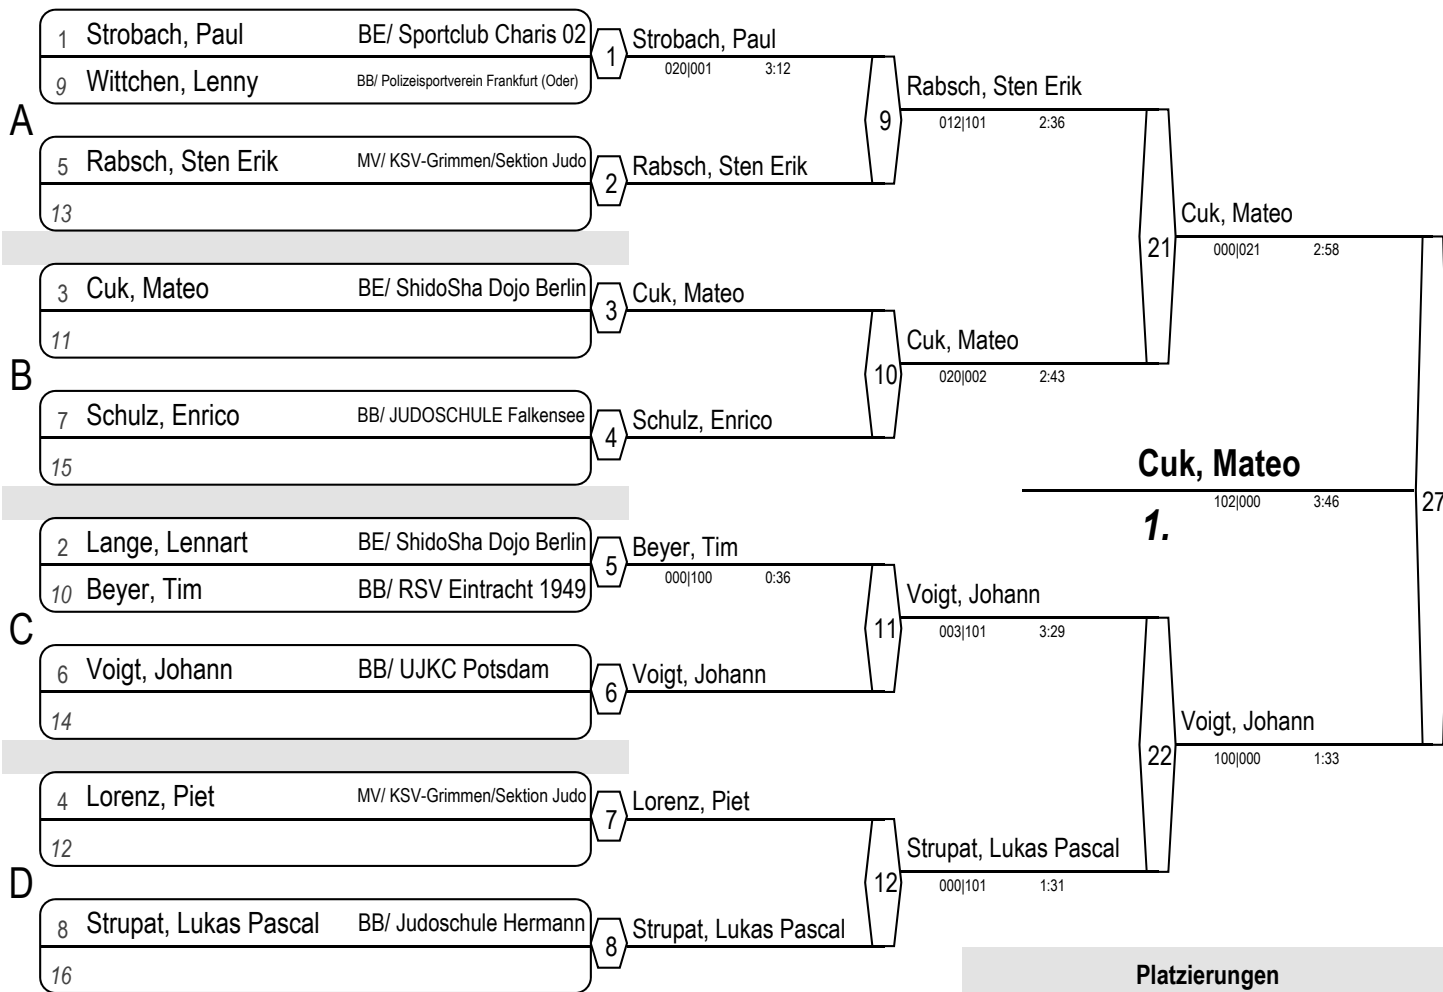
1 Strobach, Paul BE/ Sportclub Charis 02
9 Wittchen, Lenny BB/ Polizeisportverein Frankfurt (Oder)

A

5 Rabsch, Sten Erik MV/ KSV-Grimmen/Sektion Judo
13

3 Cuk, Mateo BE/ ShidoSha Dojo Berlin
11

B

7 Schulz, Enrico BB/ JUDOSCHULE Falkensee
15

2 Lange, Lennart BE/ ShidoSha Dojo Berlin
10 Beyer, Tim BB/ RSV Eintracht 1949

C

6 Voigt, Johann BB/ UJKC Potsdam
14

4 Lorenz, Piet MV/ KSV-Grimmen/Sektion Judo
12

D

8 Strupat, Lukas Pascal BB/ Judoschule Hermann
16

1 Strobach, Paul 020|001 3:12
2 Rabsch, Sten Erik
3 Cuk, Mateo
4 Schulz, Enrico
5 Beyer, Tim 000|100 0:36
6 Voigt, Johann
7 Lorenz, Piet
8 Strupat, Lukas Pascal

9 Rabsch, Sten Erik 012|101 2:36
10 Cuk, Mateo 020|002 2:43
11 Voigt, Johann 003|101 3:29
12 Strupat, Lukas Pascal 000|101 1:31

21 Cuk, Mateo 000|021 2:58
22 Voigt, Johann 100|000 1:33

Cuk, Mateo
102|000 3:46
1.
27

Platzierungen